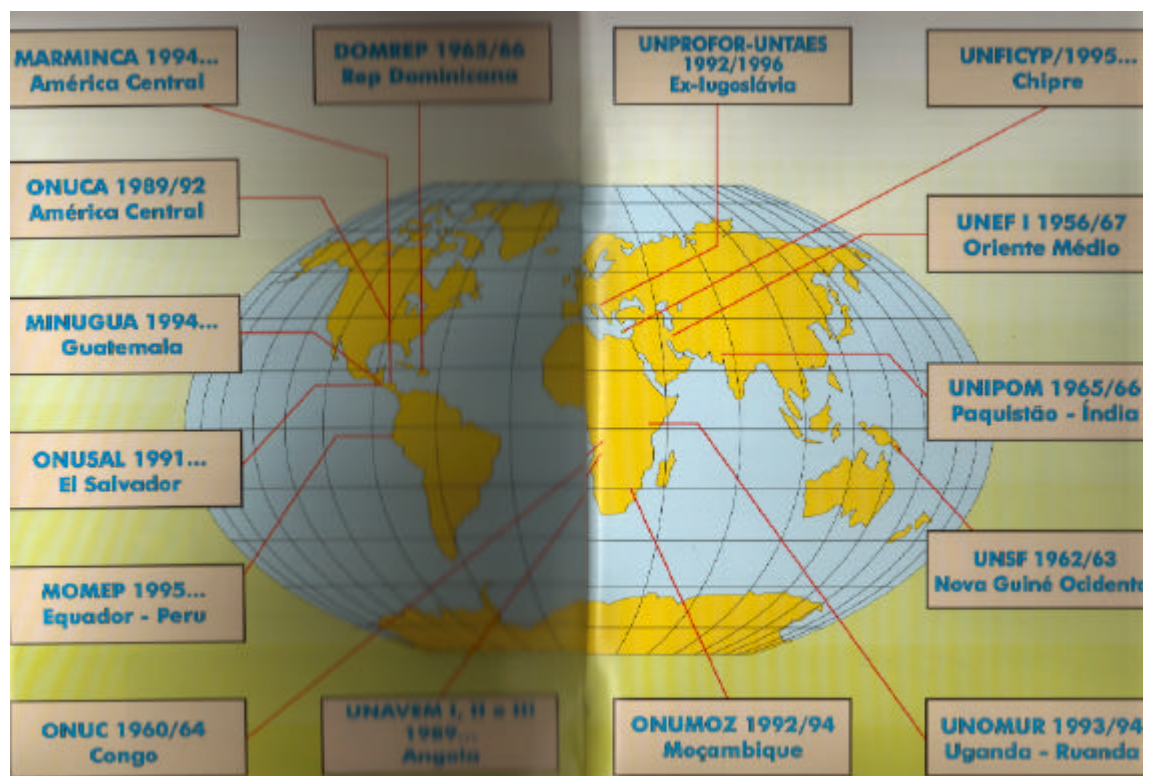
MARMINCA 1994...
América Central

DOMREP 1965/66
Rep Dominicana

UNPROFOR-UNTAES
1992/1996
Ex-Iugoslávia

UNFICYP/1995...
Chipre

ONUCA 1989/92
América Central

UNEF I 1956/67
Oriente Médio

MINUGUA 1994...
Guatemala

UNIPOM 1965/66
Paquistão - Índia

ONUSAL 1991...
El Salvador

UNSF 1962/63
Nova Guiné Ocidente

MOMEP 1995...
Equador - Peru

ONUC 1960/64
Congo

UNAVEM I, II e III
1989...
Angola

ONUMOZ 1992/94
Moçambique

UNOMUR 1993/94
Uganda - Ruanda